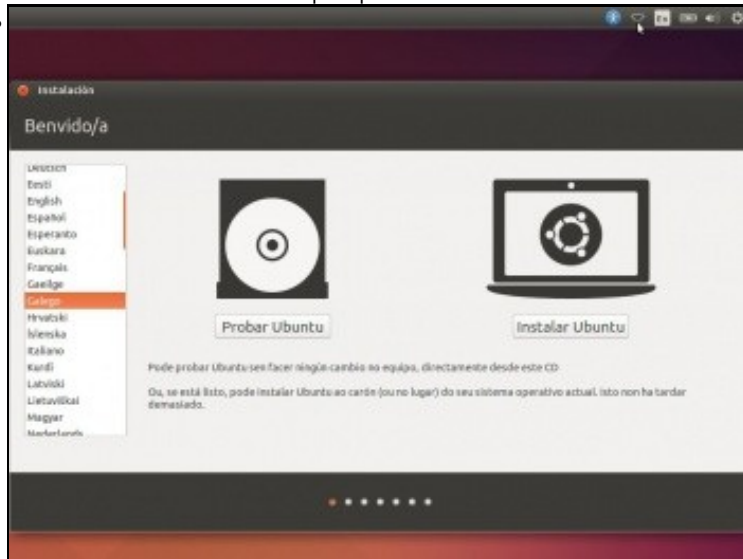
Instalación

Benvido/a

Deutsch
Eesti
English
Español
Esperanto
Euskara
Français
Gaeilge
Galego
Hrvatski
Íslenska
Italiano
Kurdî
Latviski
Lietuviškai
Magyar
Nederlands

Probar Ubuntu

Instalar Ubuntu

Pode probar Ubuntu sen facer ningún cambio no equipo, directamente desde este CD.

Ou, se está listo, pode instalar Ubuntu ao carón (ou no lugar) do seu sistema operativo actual. Isto non ha tardar demasiado.